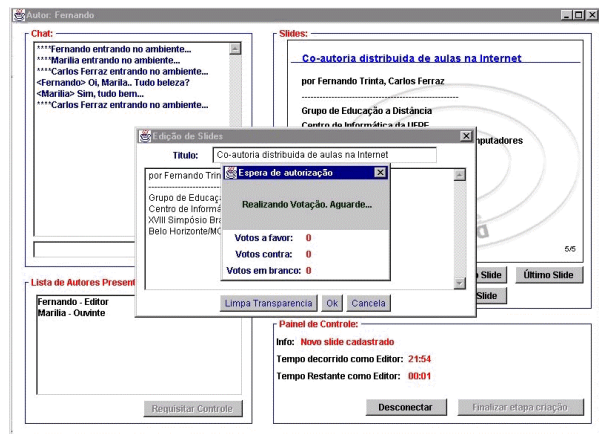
Autor: Fernando

Chat:

****Fernando entrando no ambiente...
****Marilia entrando no ambiente...
****Carlos Ferraz entrando no ambiente...
<Fernando> Oi, Marila.. Tudo beleza?
<Marilia> Sim, tudo bem...
****Carlos Ferraz entrando no ambiente...

Lista de Autores Present

Fernando - Editor
Marilia - Ouvinte

Requisitar Controle

Slides:

Co-autoria distribuida de aulas na Internet

por Fernando Trinta, Carlos Ferraz

Grupo de Educação a Distância
Centro de Informática da UFPE
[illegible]putadores

5/5

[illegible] Slide

Último Slide

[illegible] Slide

Edição de Slides

Titulo: Co-autoria distribuida de aulas na Internet

por Fernando Trin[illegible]

Grupo de Educaç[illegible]
Centro de Inform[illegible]
XVIII Simpósio Bra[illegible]
Belo Horizonte/MG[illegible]

Limpa Transparencia

Ok

Cancela

Espera de autorização

Realizando Votação. Aguarde...

Votos a favor: 0
Votos contra: 0
Votos em branco: 0

Painel de Controle:

Info: Novo slide cadastrado
Tempo decorrido como Editor: 21:54
Tempo Restante como Editor: 00:01

Desconectar

Finalizar etapa criação